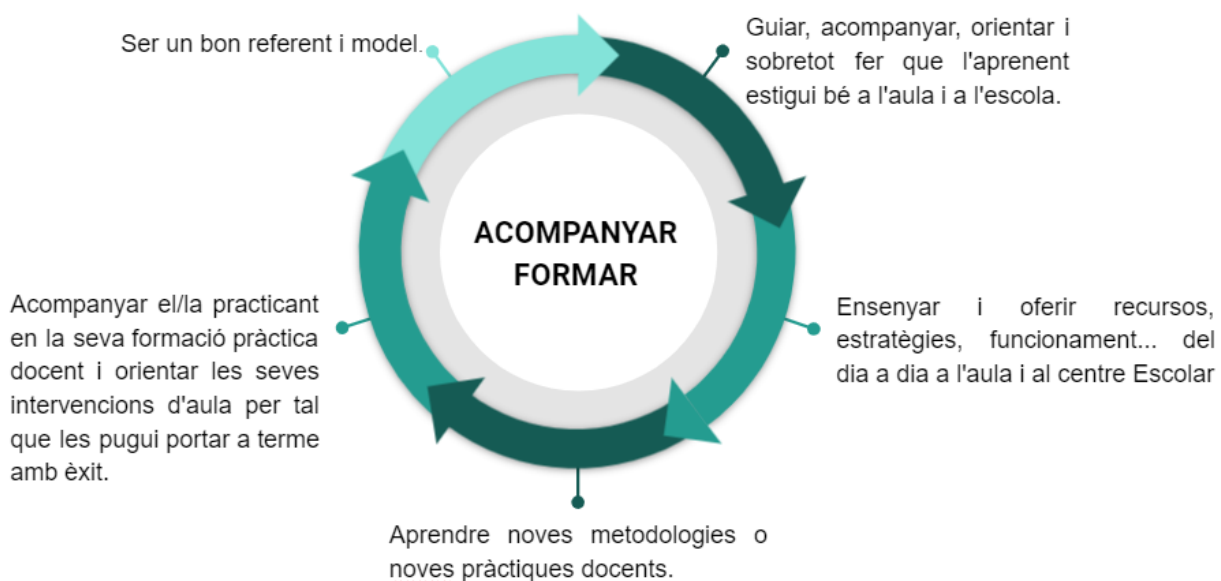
Ser un bon referent i model.

Guiar, acompanyar, orientar i sobretot fer que l'aprenent estigui bé a l'aula i a l'escola.

ACOMPANYAR
FORMAR

Ensenyar i oferir recursos, estratègies, funcionament... del dia a dia a l'aula i al centre Escolar

Aprendre noves metodologies o noves pràctiques docents.

Acompanyar el/la practicant en la seva formació pràctica docent i orientar les seves intervencions d'aula per tal que les pugui portar a terme amb èxit.